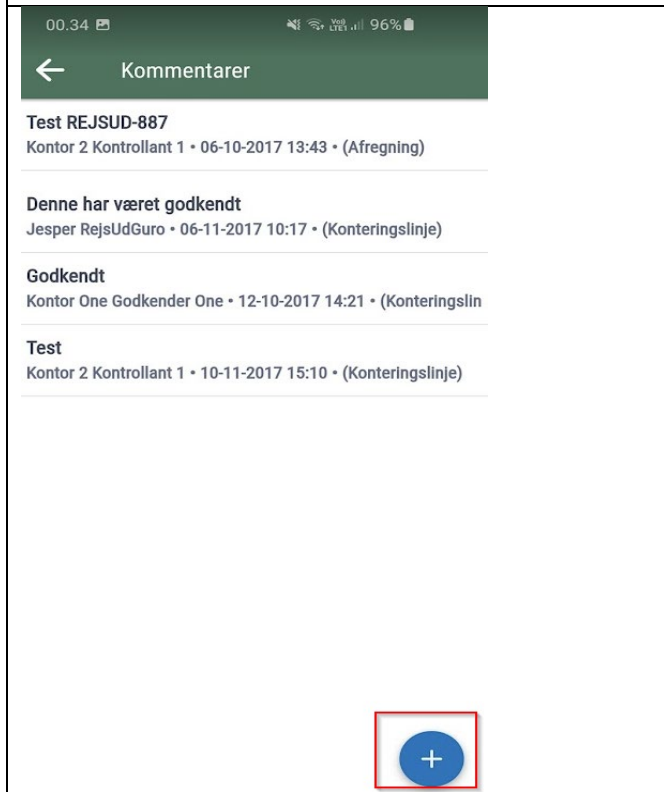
00.34 96%

Kommentarer

Test REJSUD-887
Kontor 2 Kontrollant 1 • 06-10-2017 13:43 • (Afregning)

Denne har været godkendt
Jesper RejsUdGuro • 06-11-2017 10:17 • (Konteringslinje)

Godkendt
Kontor One Godkender One • 12-10-2017 14:21 • (Konteringslin

Test
Kontor 2 Kontrollant 1 • 10-11-2017 15:10 • (Konteringslinje)

+